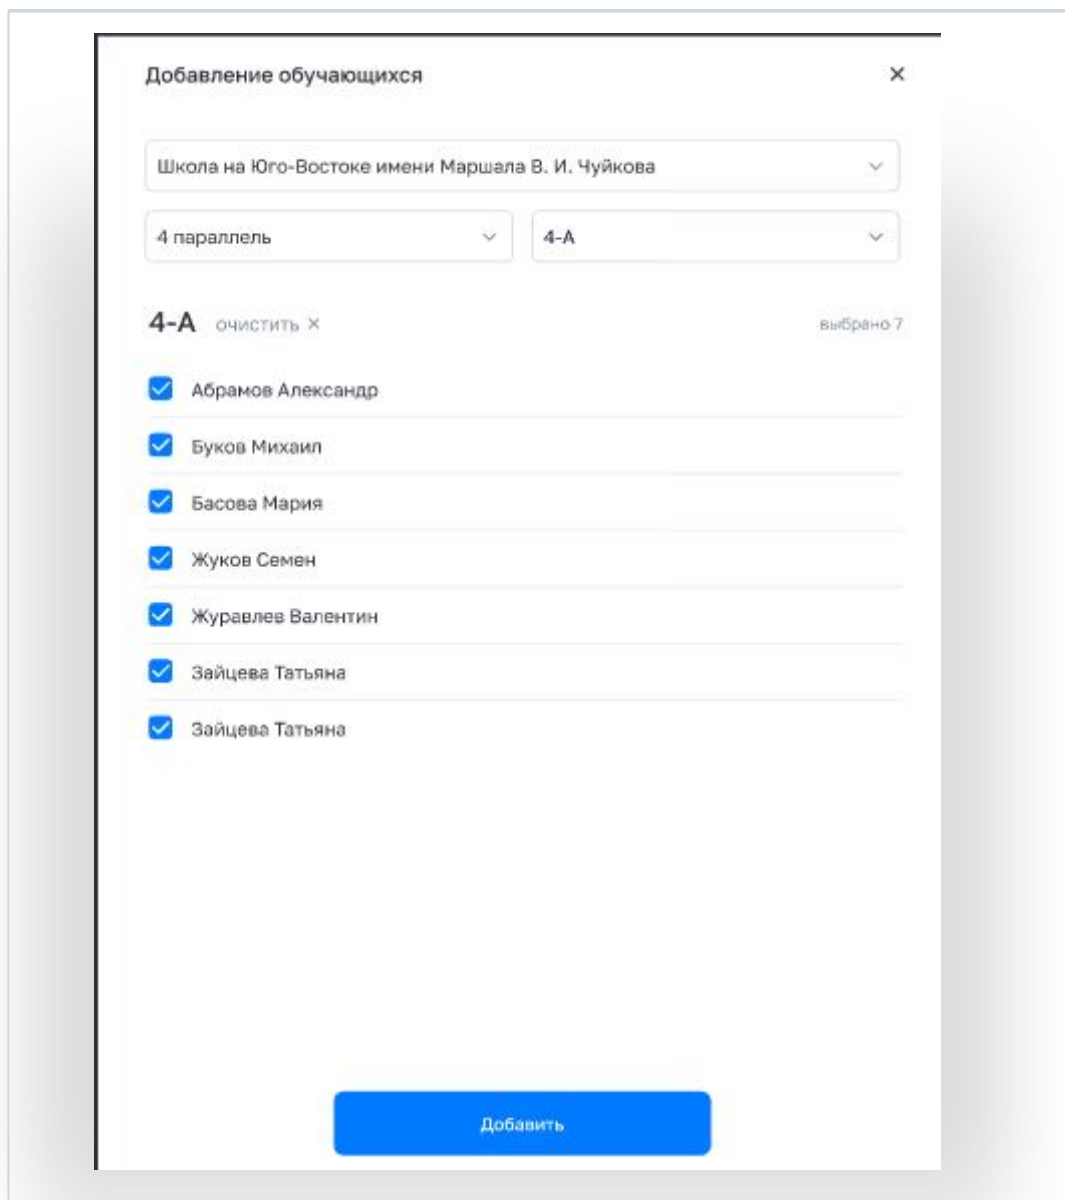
Добавление обучающихся

×

Школа на Юго-Востоке имени Маршала В. И. Чуйкова

4 параллель

4-А

4-А очистить ×

выбрано 7

Абрамов Александр

Буков Михаил

Басова Мария

Жуков Семен

Журавлев Валентин

Зайцева Татьяна

Зайцева Татьяна

Добавить